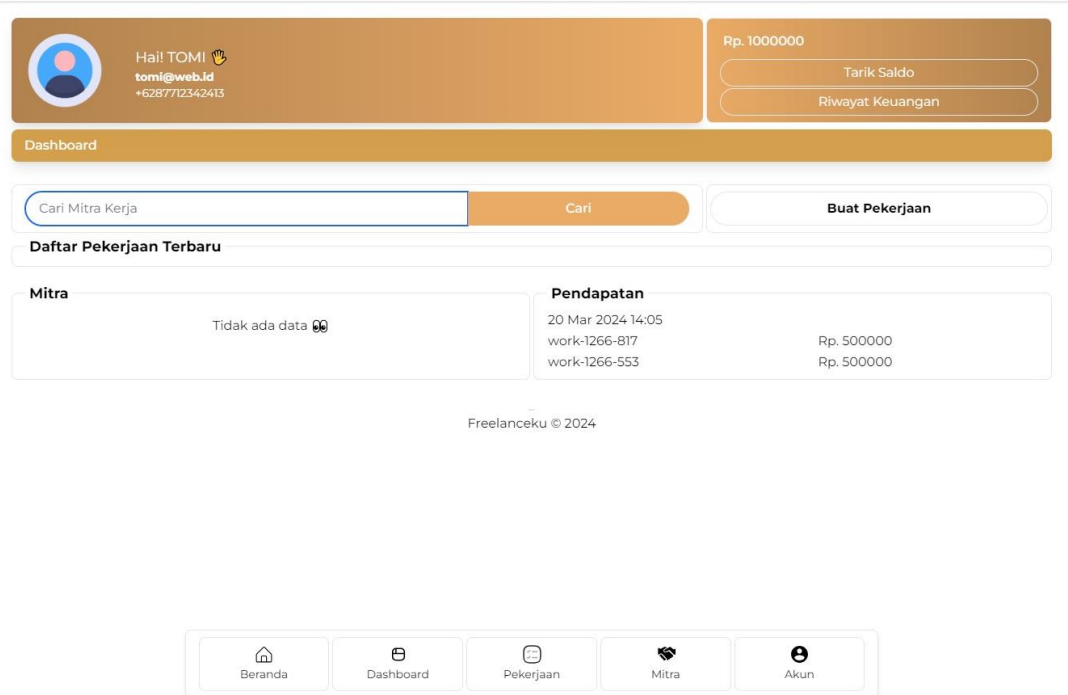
Hai! TOMI 🖐
tomi@web.id
+6287712342413

Rp. 1000000
Tarik Saldo
Riwayat Keuangan

Dashboard

Cari Mitra Kerja
Cari
Buat Pekerjaan

Daftar Pekerjaan Terbaru

Mitra
Tidak ada data 👀

Pendapatan
20 Mar 2024 14:05

| work-1266-817 | Rp. 500000 |
|---|---|
| work-1266-553 | Rp. 500000 |

Freelanceku © 2024

Beranda
Dashboard
Pekerjaan
Mitra
Akun